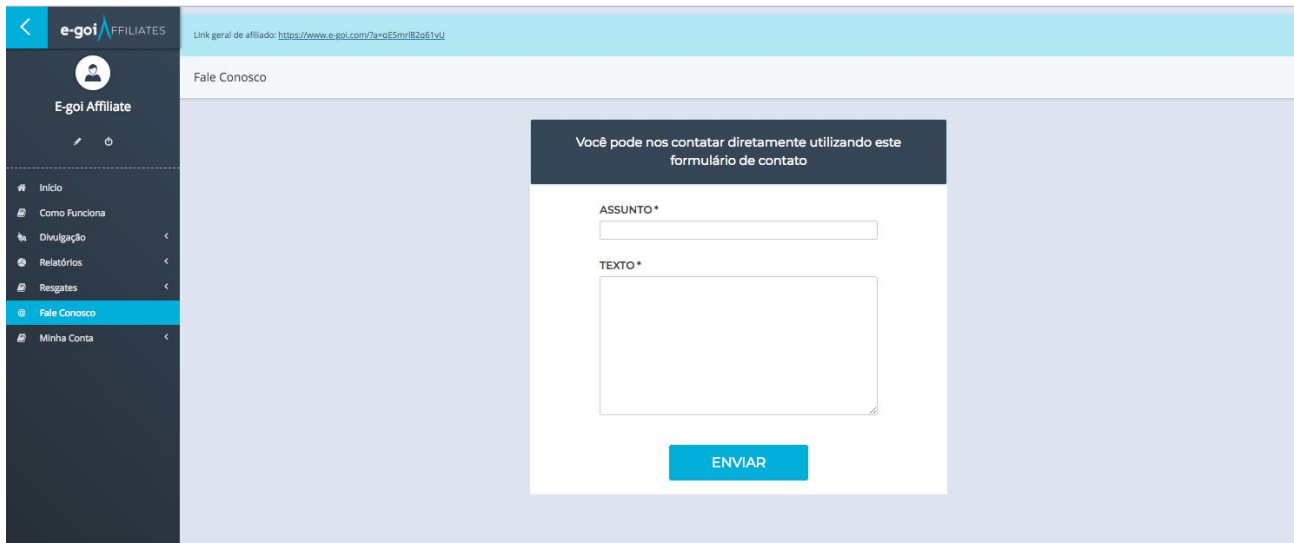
e-goi AFFILIATES

Link geral de afiliado: https://www.e-goi.com/?a=oE5mrl82q61vU

E-goi Affiliate

Início
Como Funciona
Divulgação
Relatórios
Resgates
Fale Conosco
Minha Conta

Fale Conosco

Você pode nos contatar diretamente utilizando este formulário de contato

ASSUNTO *

TEXTO *

ENVIAR